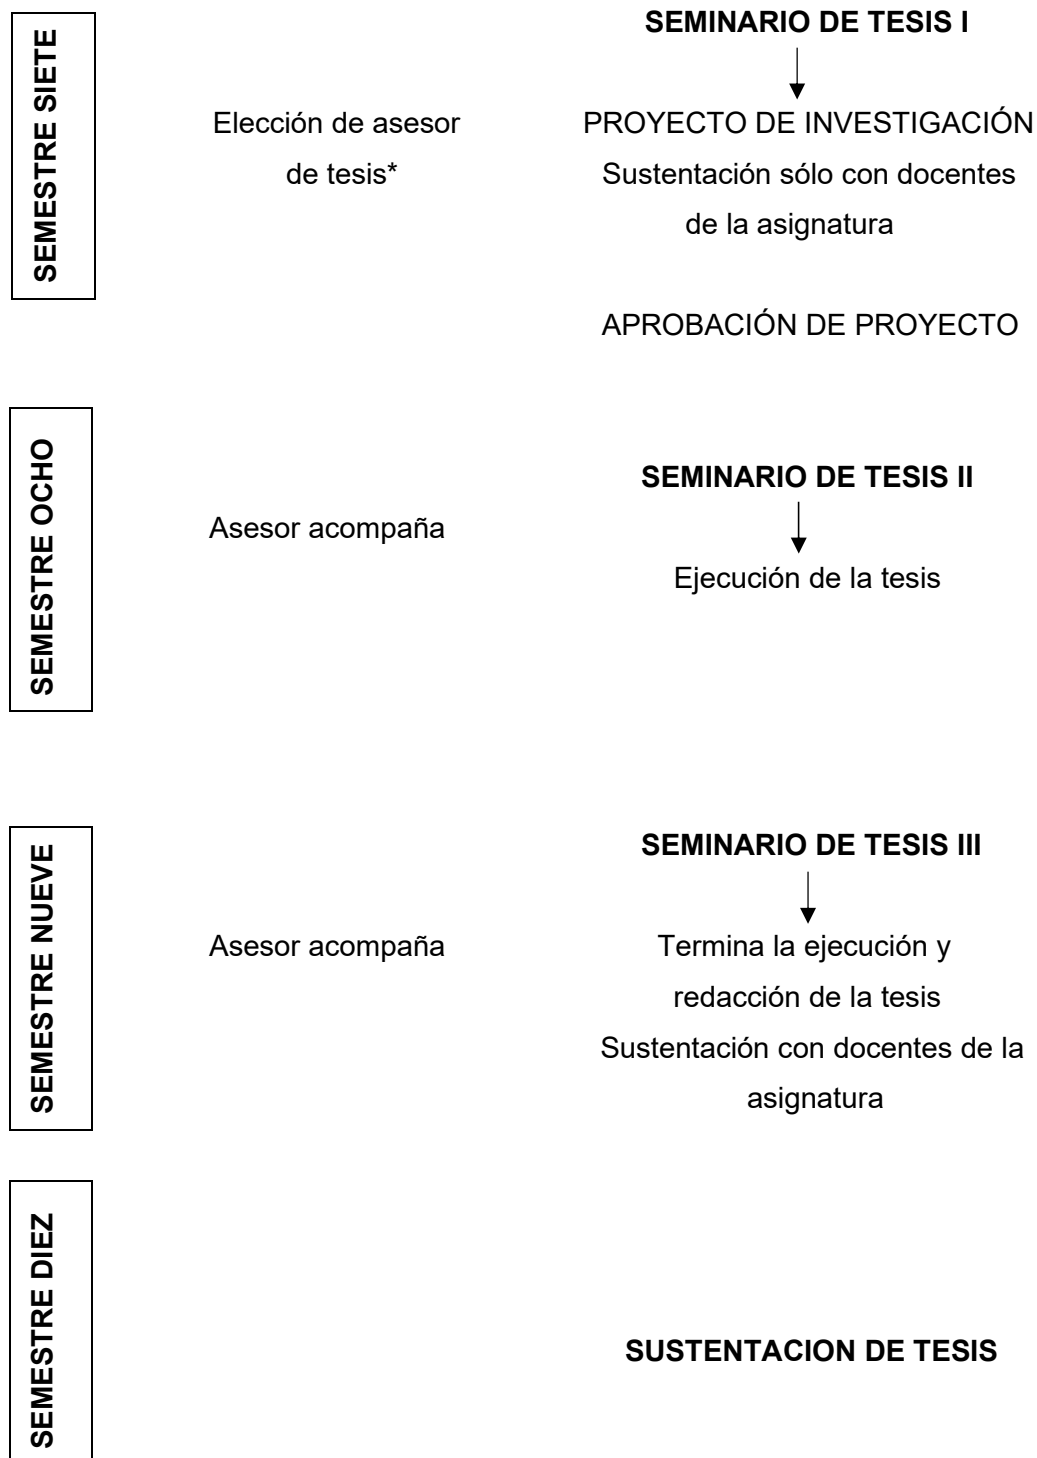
SEMESTRE SIETE

SEMINARIO DE TESIS I

Elección de asesor de tesis*

PROYECTO DE INVESTIGACIÓN
Sustentación sólo con docentes de la asignatura

APROBACIÓN DE PROYECTO

SEMESTRE OCHO

SEMINARIO DE TESIS II

Asesor acompaña

Ejecución de la tesis

SEMESTRE NUEVE

SEMINARIO DE TESIS III

Asesor acompaña

Termina la ejecución y redacción de la tesis
Sustentación con docentes de la asignatura

SEMESTRE DIEZ

SUSTENTACION DE TESIS